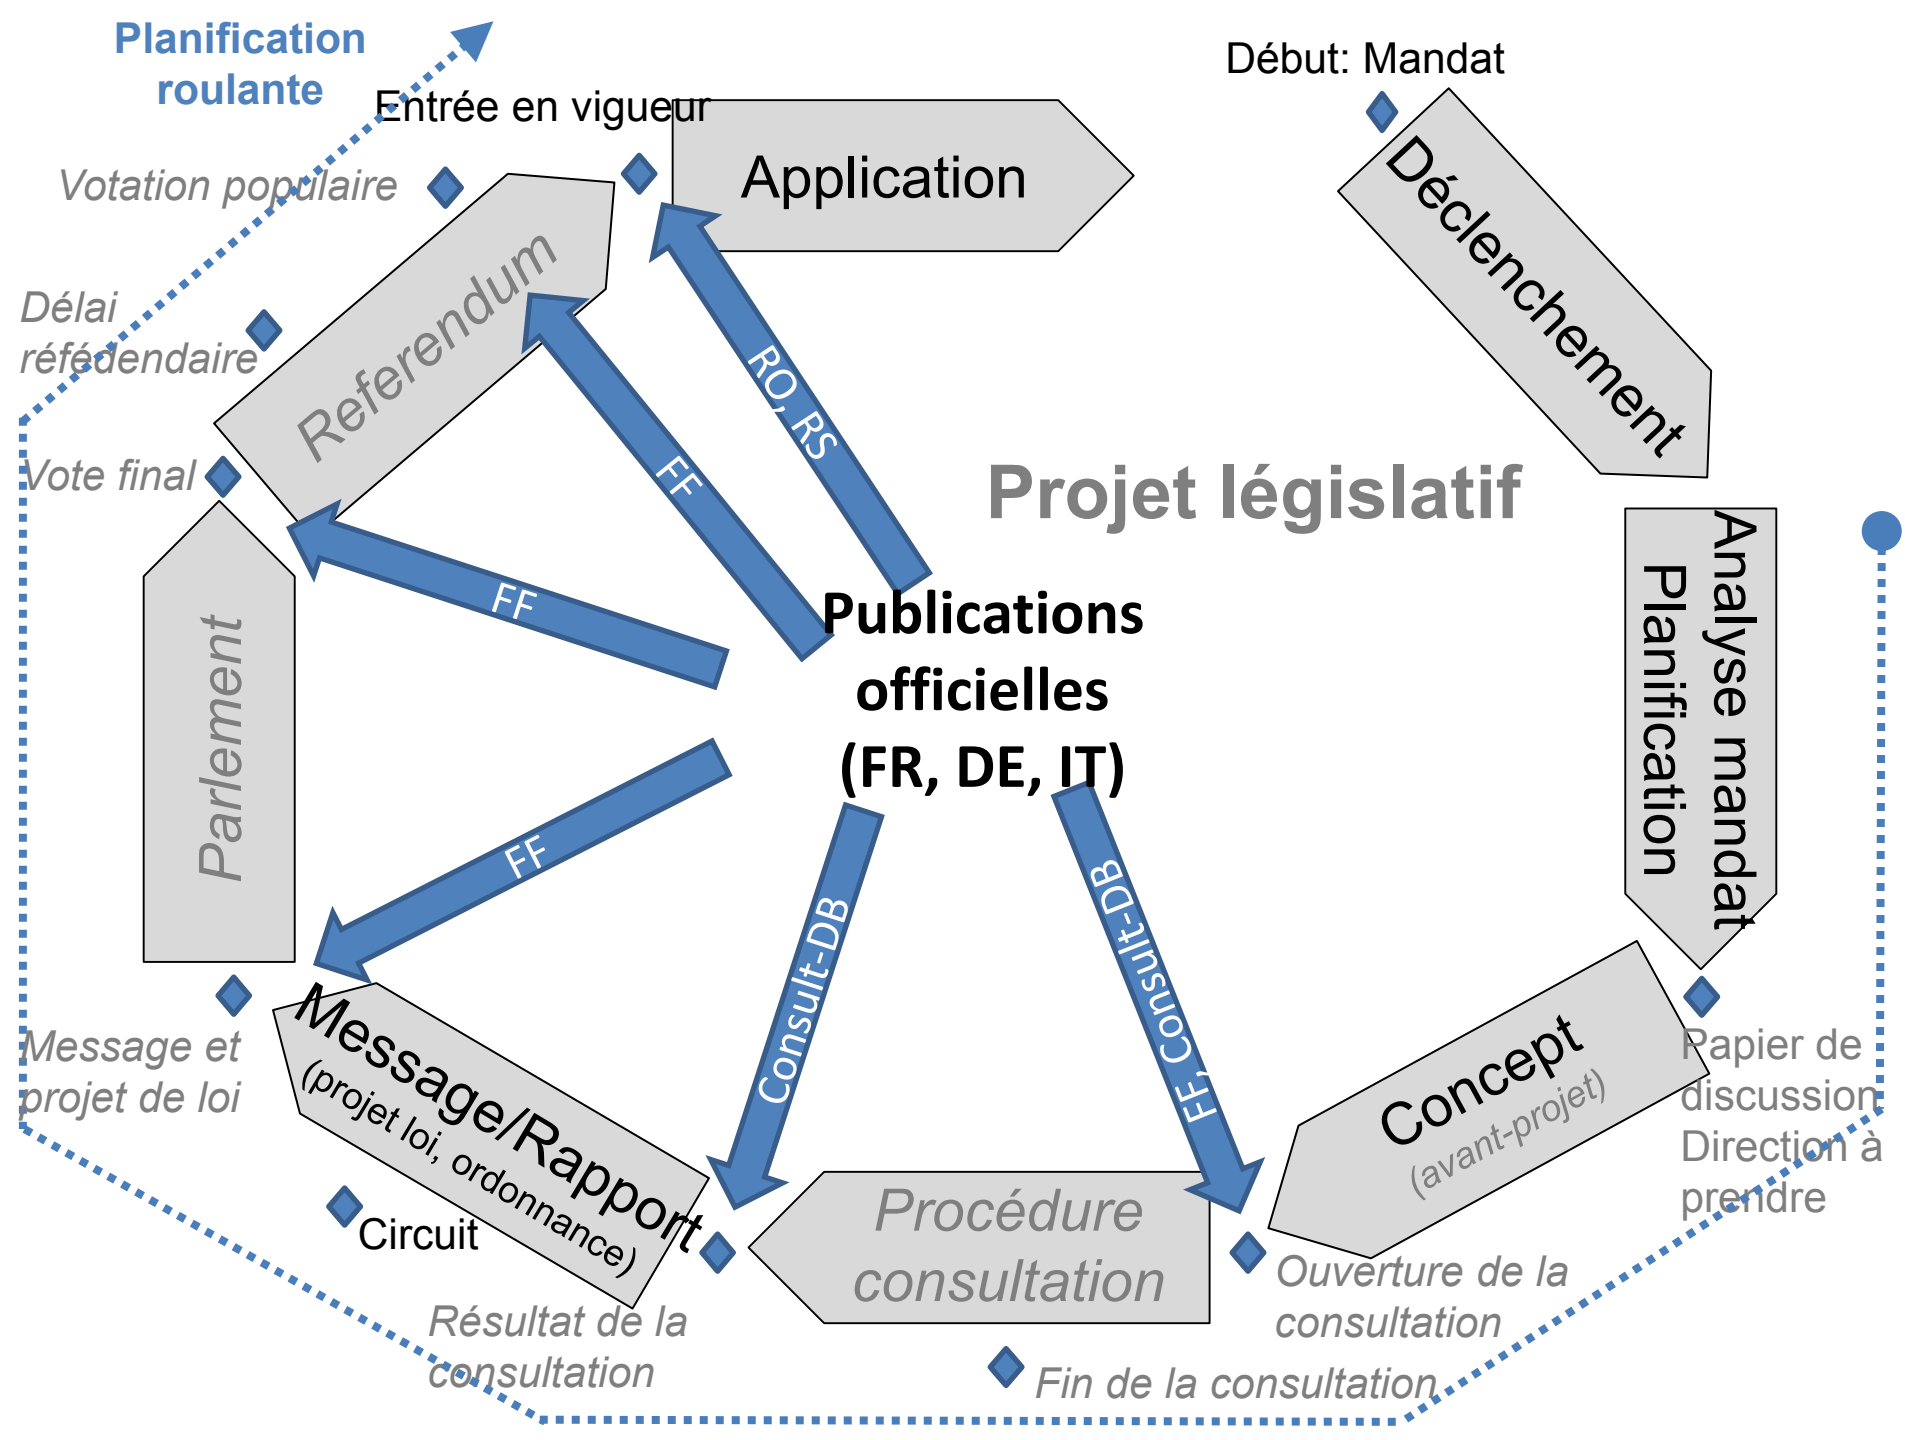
Planification roulante

Entrée en vigueur

Application

Début: Mandat

Déclenchement

Votation populaire

Referendum

Délai référédendaire

RO, RS

FF

Projet législatif

Vote final

FF

Analyse mandat Planification

Parlement

Publications officielles (FR, DE, IT)

FF

Consult-DB

FF, Consult-DB

Message et projet de loi

Message/Rapport (projet loi, ordonnance)

Concept (avant-projet)

Papier de discussion Direction à prendre

Circuit

Procédure consultation

Ouverture de la consultation

Résultat de la consultation

Fin de la consultation